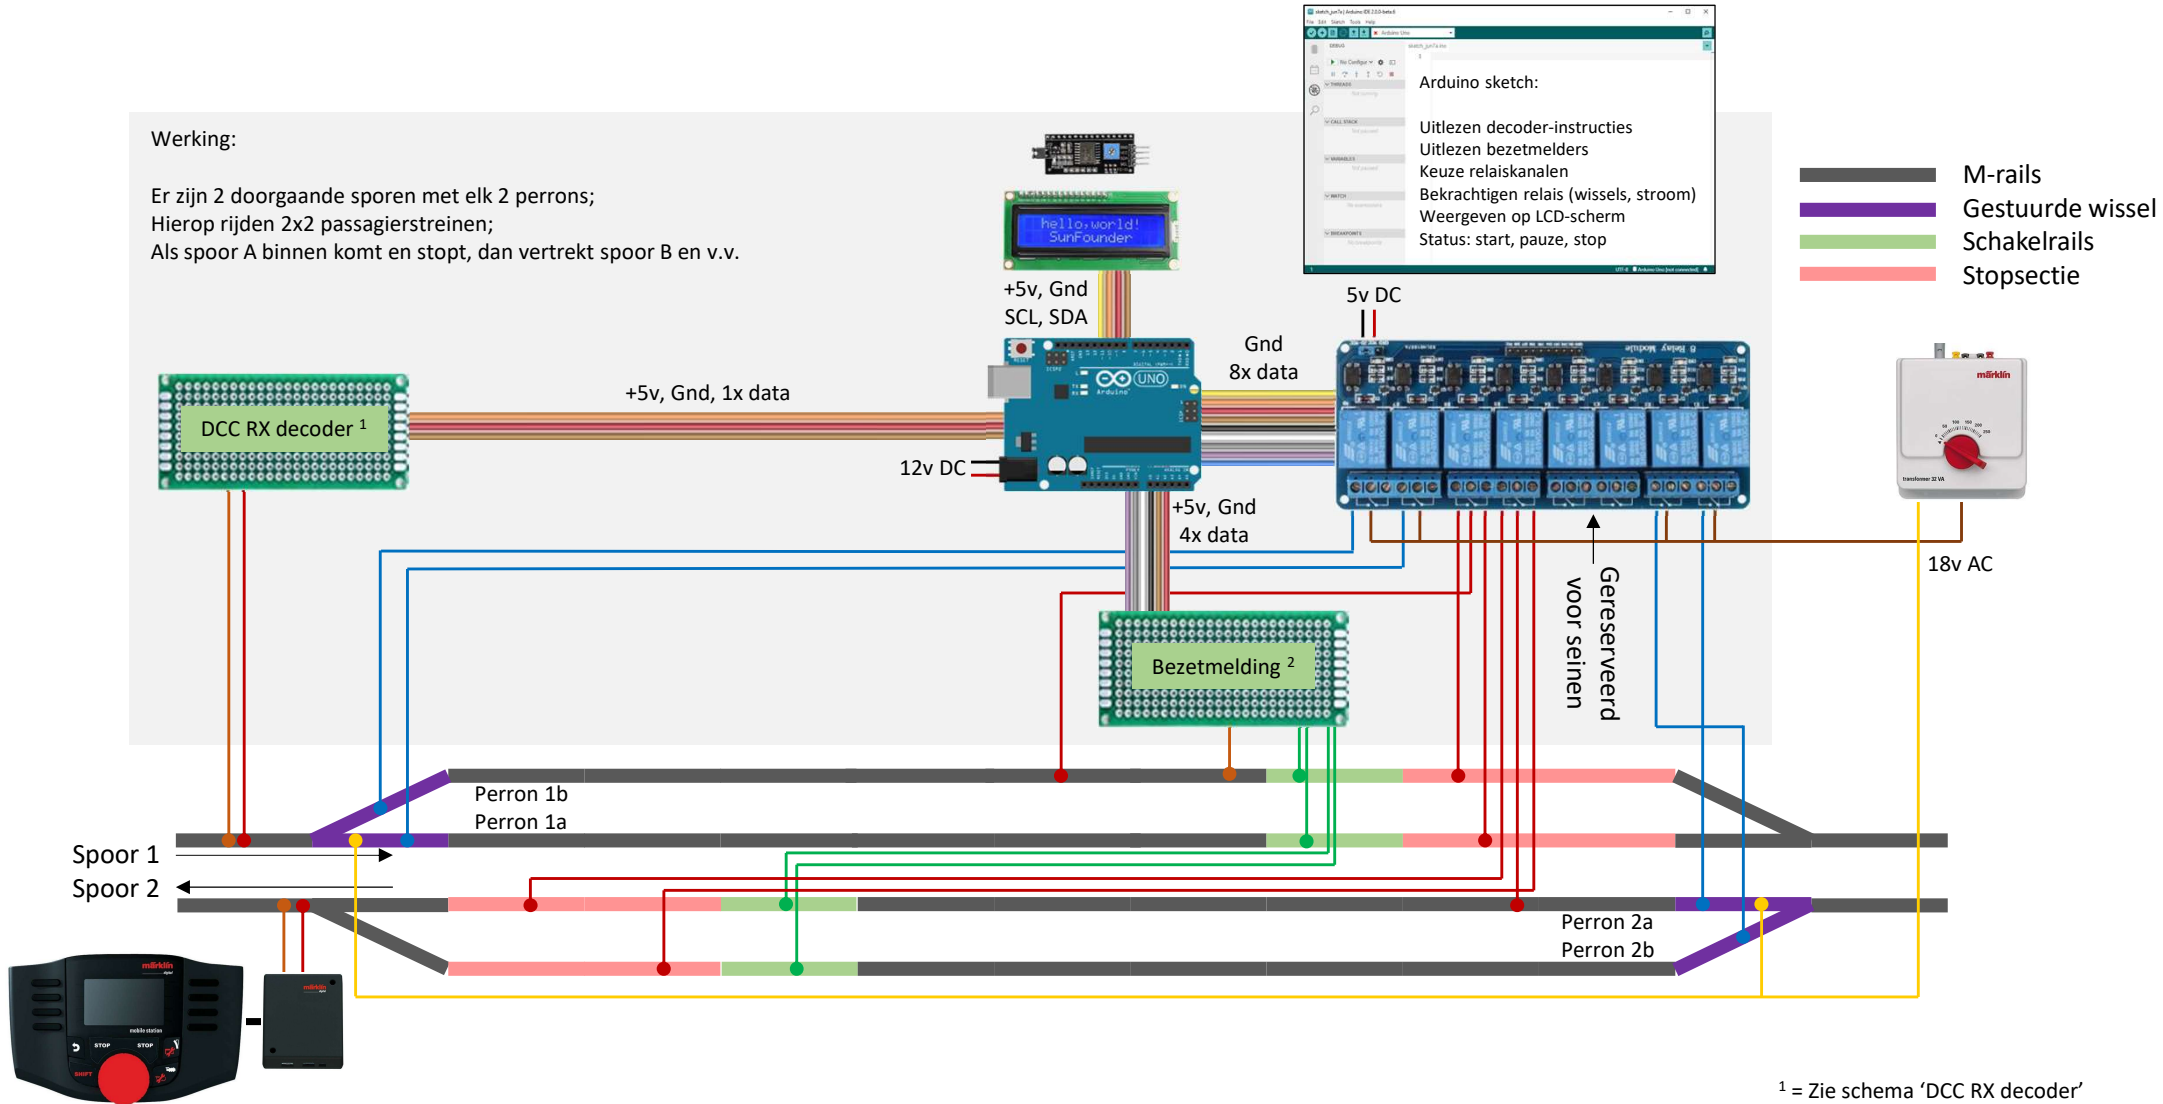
Werking:

Er zijn 2 doorgaande sporen met elk 2 perrons;
Hierop rijden 2x2 passagierstreinen;
Als spoor A binnen komt en stopt, dan vertrekt spoor B en v.v.

Arduino sketch:

Uitlezen decoder-instructies
Uitlezen bezetmelders
Keuze relaiskanalen
Bekrachtigen relais (wissels, stroom)
Weergeven op LCD-scherm
Status: start, pauze, stop

M-rails
Gestuurde wissel
Schakelrails
Stopsectie

hello,world!
SunFounder

+5v, Gnd
SCL, SDA

5v DC

Gnd
8x data

+5v, Gnd, 1x data

DCC RX decoder $^1$

12v DC

UNO
Arduino

+5v, Gnd
4x data

märklin

18v AC

Gereserveerd
voor seinen

Bezetmelding $^2$

Perron 1b
Perron 1a

Spoor 1
Spoor 2

Perron 2a
Perron 2b

märklin
mobile station
STOP
STOP
SHIFT

märklin

$^1$ = Zie schema ‘DCC RX decoder’